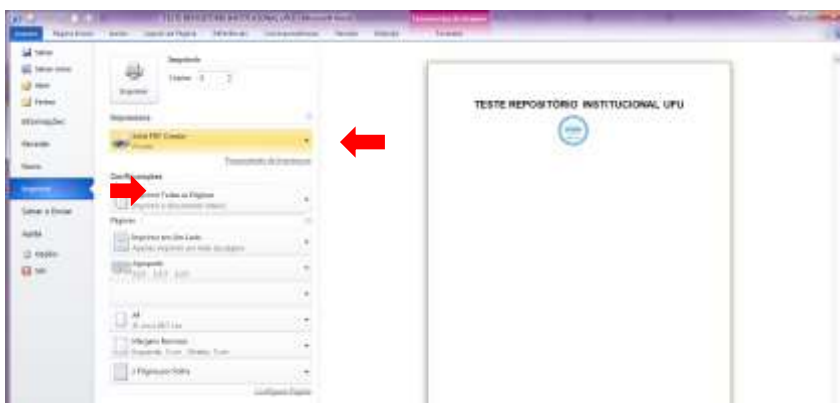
TESTE REPOSITORIO INSTITUCIONAL UFU - Microsoft Word
Ferramentas de Imagem
Arquivo
Página Inicial
Inserir
Layout da Página
Referências
Correspondências
Revisão
Exibição
Formatar
Salvar
Salvar como
Abrir
Fechar
Informações
Recente
Novo
Imprimir
Salvar e Enviar
Ajuda
Opções
Sair
Imprimir
Cópias: 1
Imprimir
Impressora
Solid PDF Creator
Pronto
Propriedades da Impressora
Configurações
Imprimir Todas as Páginas
Imprimir o documento inteiro
Páginas:
Imprimir em Um Lado
Apenas imprimir em um lado da página
Agrupado
1,2,3 1,2,3 1,2,3
A4
21 cm x 29,7 cm
Margens Normais
Esquerda: 3 cm Direita: 3 cm
1 Página por Folha
Configurar Página
TESTE REPOSITÓRIO INSTITUCIONAL UFU